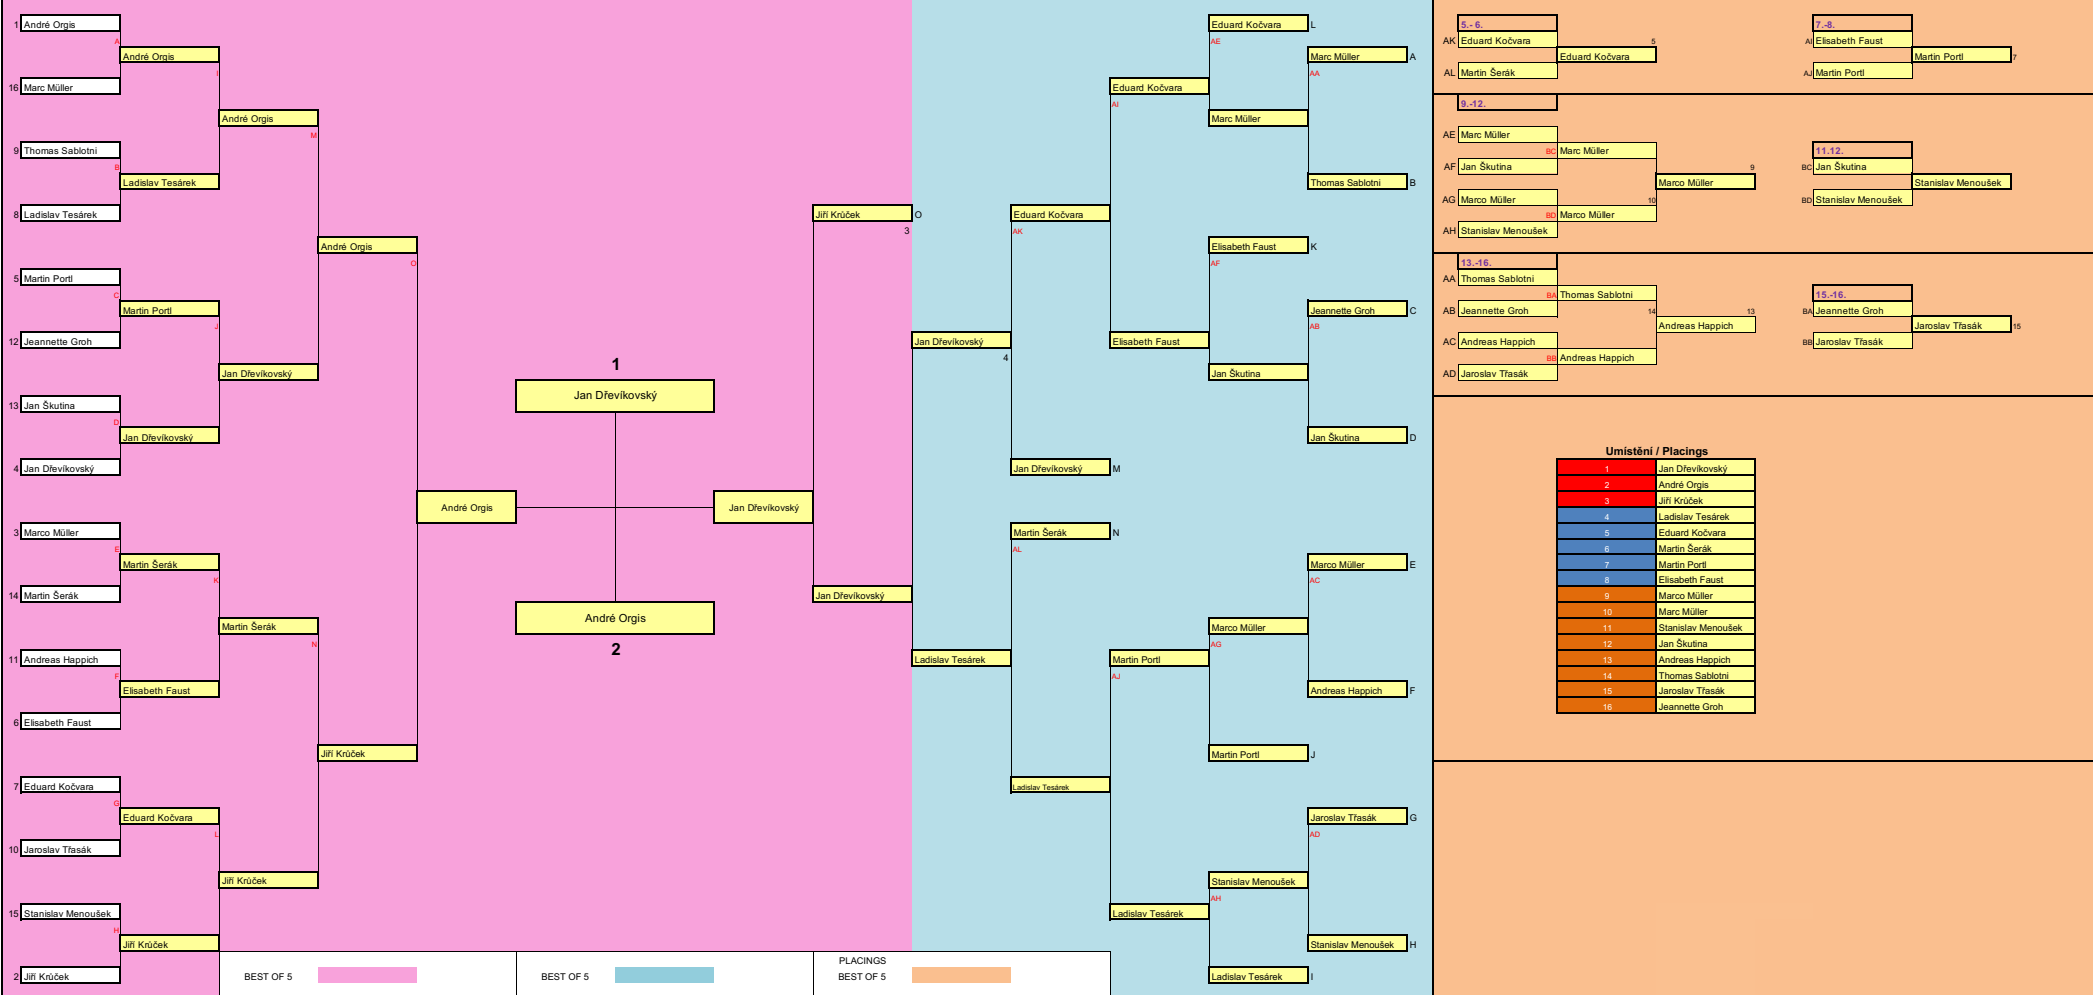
1 André Orgis
A
André Orgis
I
16 Marc Müller
André Orgis
M
9 Thomas Sablotni
B
Ladislav Tesárek
8 Ladislav Tesárek
André Orgis
O
5 Martin Portl
C
Martin Portl
J
12 Jeannette Groh
Jan Dřevíkovský
13 Jan Škutina
D
Jan Dřevíkovský
4 Jan Dřevíkovský
André Orgis
3 Marco Müller
E
Martin Šerák
K
14 Martin Šerák
Martin Šerák
N
11 Andreas Happich
F
Elisabeth Faust
6 Elisabeth Faust
Jiří Krůček
7 Eduard Kočvara
G
Eduard Kočvara
L
10 Jaroslav Třasák
Jiří Krůček
15 Stanislav Menoušek
H
Jiří Krůček
2 Jiří Krůček

1
Jan Dřevíkovský
Jan Dřevíkovský
André Orgis
2

Jiří Krůček O
3
Jan Dřevíkovský
4
Jan Dřevíkovský
Ladislav Tesárek

Eduard Kočvara L
AE
Marc Müller A
AA
Eduard Kočvara
AI
Marc Müller
Thomas Sablotni B
Eduard Kočvara
AK
Elisabeth Faust K
AF
Jeannette Groh C
AB
Elisabeth Faust
Jan Škutina
Jan Škutina D
Jan Dřevíkovský M
Martin Šerák N
AL
Marco Müller E
AC
Marco Müller
AG
Martin Portl
AJ
Andreas Happich F
Martin Portl J
Ladislav Tesárek
Jaroslav Třasák G
AD
Stanislav Menoušek
AH
Ladislav Tesárek
Stanislav Menoušek H
Ladislav Tesárek I

5.- 6.
AK Eduard Kočvara
5
Eduard Kočvara
AL Martin Šerák
7.-8.
AI Elisabeth Faust
Martin Portl
7
AJ Martin Portl
9.-12.
AE Marc Müller
BC Marc Müller
AF Jan Škutina
9
Marco Müller
AG Marco Müller
10
BD Marco Müller
AH Stanislav Menoušek
11.12.
BC Jan Škutina
Stanislav Menoušek
BD Stanislav Menoušek
13.-16.
AA Thomas Sablotni
BA Thomas Sablotni
AB Jeannette Groh
14
13
Andreas Happich
AC Andreas Happich
BB Andreas Happich
AD Jaroslav Třasák
15.-16.
BA Jeannette Groh
Jaroslav Třasák
15
BB Jaroslav Třasák

Umístění / Placings
| 1 | Jan Dřevíkovský |
| 2 | André Orgis |
| 3 | Jiří Krůček |
| 4 | Ladislav Tesárek |
| 5 | Eduard Kočvara |
| 6 | Martin Šerák |
| 7 | Martin Portl |
| 8 | Elisabeth Faust |
| 9 | Marco Müller |
| 10 | Marc Müller |
| 11 | Stanislav Menoušek |
| 12 | Jan Škutina |
| 13 | Andreas Happich |
| 14 | Thomas Sablotni |
| 15 | Jaroslav Třasák |
| 16 | Jeannette Groh |

BEST OF 5
BEST OF 5
PLACINGS
BEST OF 5